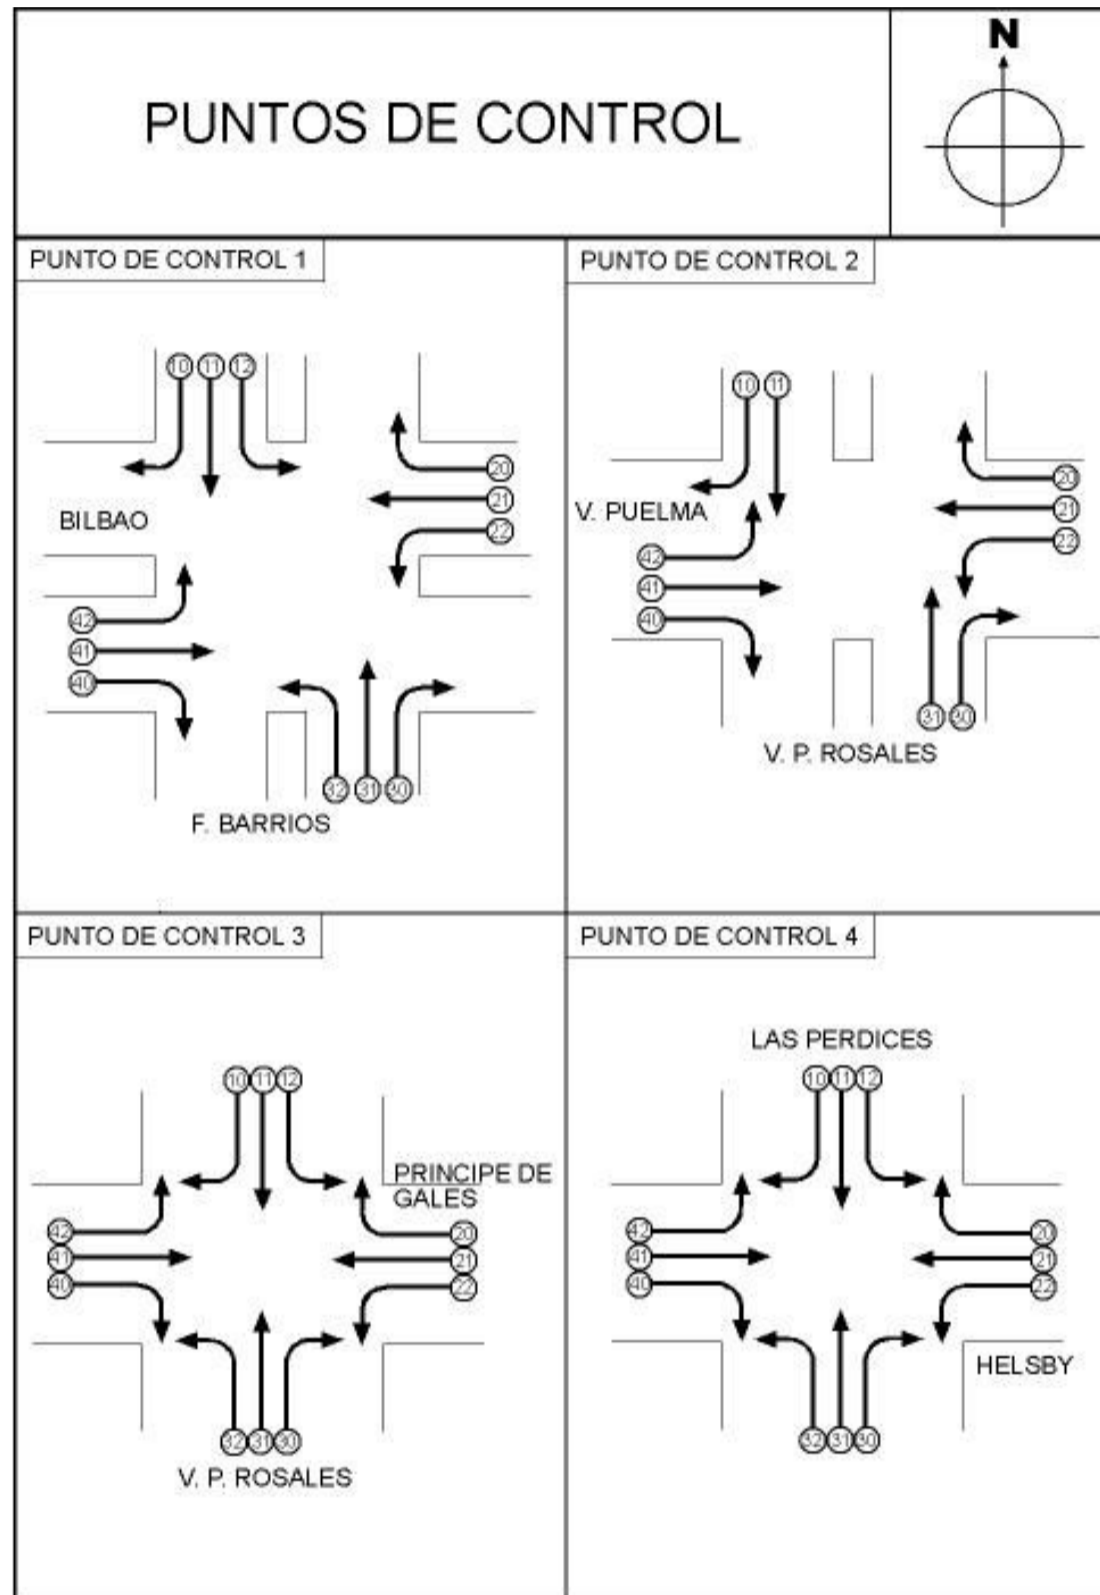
PUNTOS DE CONTROL

N

PUNTO DE CONTROL 1

10 11 12

20
21
22

BILBAO

42
41
40

32 31 30

F. BARRIOS

PUNTO DE CONTROL 2

10 11

20
21
22

V. PUELMA

42
41
40

31 30

V. P. ROSALES

PUNTO DE CONTROL 3

10 11 12

PRINCIPE DE GALES

20
21
22

42
41
40

32 31 30

V. P. ROSALES

PUNTO DE CONTROL 4

LAS PERDICES

10 11 12

42
41
40

20
21
22

HELSBY

32 31 30